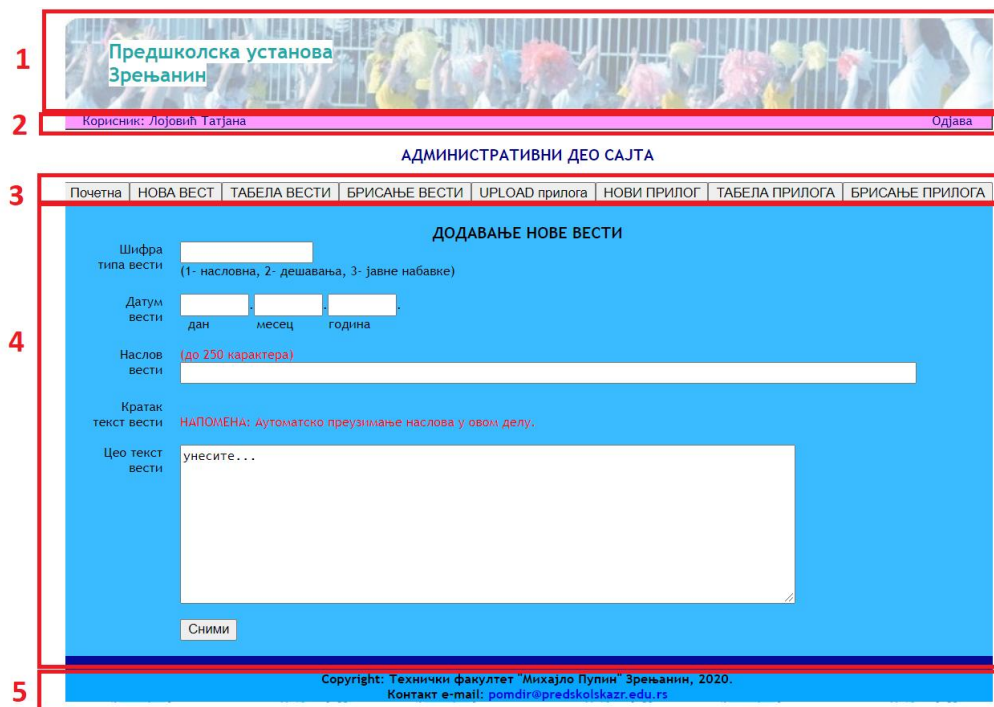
1

Предшколска установа
Зрењанин

2

Корисник: Лојовић Татјана

Одјава

АДМИНИСТРАТИВНИ ДЕО САЈТА

3

Почетна | НОВА ВЕСТ | ТАБЕЛА ВЕСТИ | БРИСАЊЕ ВЕСТИ | UPLOAD прилога | НОВИ ПРИЛОГ | ТАБЕЛА ПРИЛОГА | БРИСАЊЕ ПРИЛОГА

4

ДОДАВАЊЕ НОВЕ ВЕСТИ

Шифра типа вести

(1- насловна, 2- дешавања, 3- јавне набавке)

Датум вести

дан месец година

Наслов вести

(до 250 карактера)

Кратак текст вести

НАПОМЕНА: Аутоматско преузимање наслова у овом делу.

Цео текст вести

унесите...

Сними

5

Copyright: Технички факултет "Михајло Пупин" Зрењанин, 2020.
Контакт e-mail: pomdir@predskolskazr.edu.rs